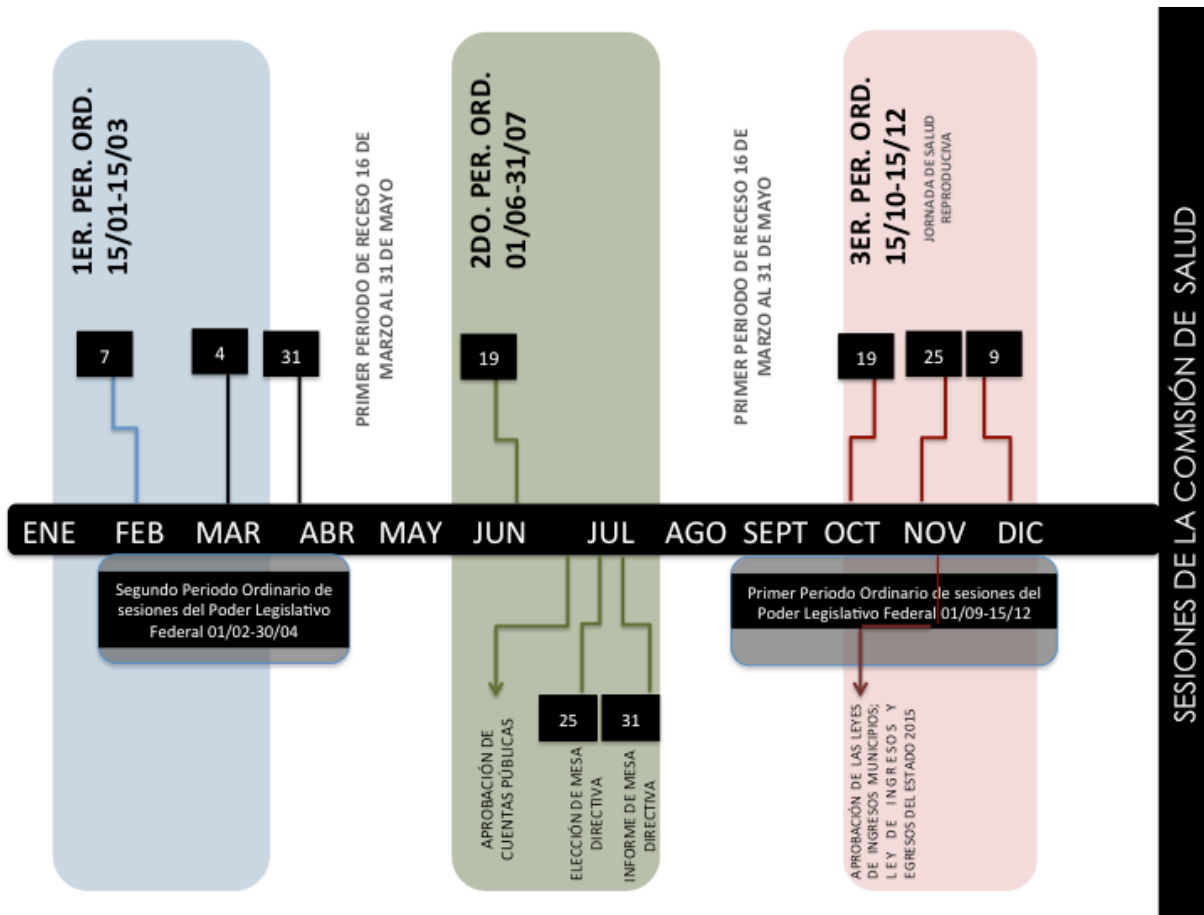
1ER. PER. ORD. 15/01-15/03

PRIMER PERIODO DE RECESO 16 DE MARZO AL 31 DE MAYO

2DO. PER. ORD. 01/06-31/07

PRIMER PERIODO DE RECESO 16 DE MARZO AL 31 DE MAYO

3ER. PER. ORD. 15/10-15/12

JORNADA DE SALUD REPRODUCIVA

SESIONES DE LA COMISIÓN DE SALUD

7

4

31

19

19

25

9

ENE FEB MAR ABR MAY JUN JUL AGO SEPT OCT NOV DIC

Segundo Periodo Ordinario de sesiones del Poder Legislativo Federal 01/02-30/04

Primer Periodo Ordinario de sesiones del Poder Legislativo Federal 01/09-15/12

APROBACIÓN DE CUENTAS PÚBLICAS

25

31

ELECCIÓN DE MESA DIRECTIVA

INFORME DE MESA DIRECTIVA

APROBACIÓN DE LAS LEYES DE INGRESOS MUNICIPIOS; LEY DE INGRESOS Y EGRESOS DEL ESTADO 2015